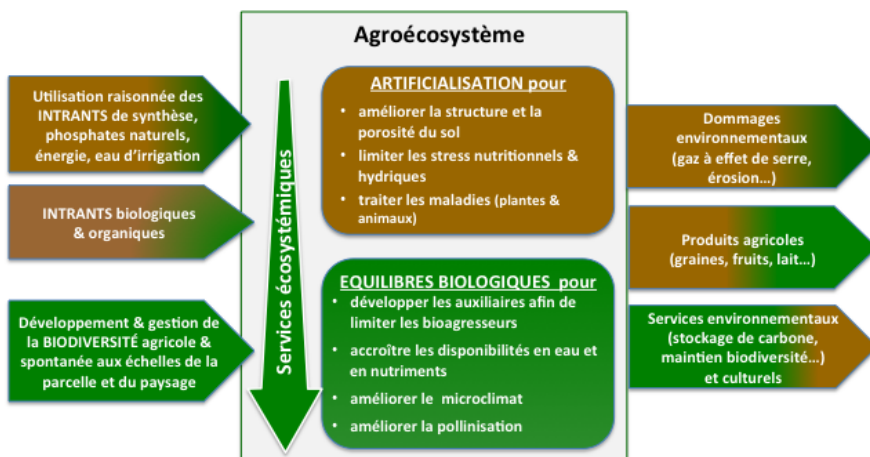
Agroécosystème

Utilisation raisonnée des INTRANTS de synthèse, phosphates naturels, énergie, eau d'irrigation

INTRANTS biologiques & organiques

Développement & gestion de la BIODIVERSITÉ agricole & spontanée aux échelles de la parcelle et du paysage

Services écosystémiques

ARTIFICIALISATION pour
• améliorer la structure et la porosité du sol
• limiter les stress nutritionnels & hydriques
• traiter les maladies (plantes & animaux)

EQUILIBRES BIOLOGIQUES pour
• développer les auxiliaires afin de limiter les bioagresseurs
• accroître les disponibilités en eau et en nutriments
• améliorer le microclimat
• améliorer la pollinisation

Dommages environnementaux (gaz à effet de serre, érosion…)

Produits agricoles (graines, fruits, lait…)

Services environnementaux (stockage de carbone, maintien biodiversité…) et culturels